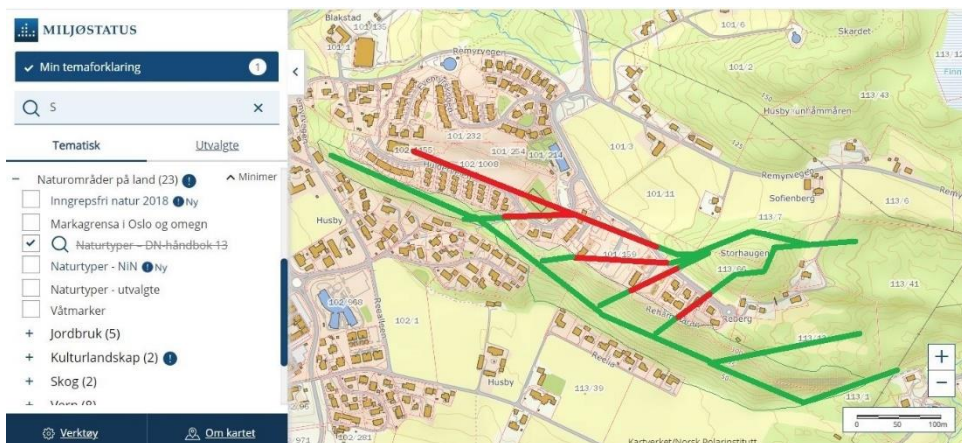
MILJØSTATUS

Min temaforklaring 1

S

Tematisk Utvalgte

− Naturområder på land (23) ! ^ Minimer

Inngrepsfri natur 2018 ! Ny

Markagrensa i Oslo og omegn

Naturtyper - DN-håndbok 13

Naturtyper - NiN ! Ny

Naturtyper - utvalgte

Våtmarker

+ Jordbruk (5)

+ Kulturlandskap (2) !

+ Skog (2)

+ Vern (8)

Verktøy Om kartet

Blakstad 101/35 101/6 Skardet 101/1 Remyrvegen 101/2 113/12 Finn 113/43 Husby unnamåren 101/232 102/1455 102/1008 101/254 101/214 101/3 Remyrvegen Sofienberg 101/11 113/6 Remy Husby 113/7 Storhaugen 101/159 113/66 113/41 Reinåsen Åsberg 102/968 102/1 113/13 Reela Husby 113/39 113/1 971 102/281 Kartverket/Norsk Polarinstitutt 0 50 100m + −